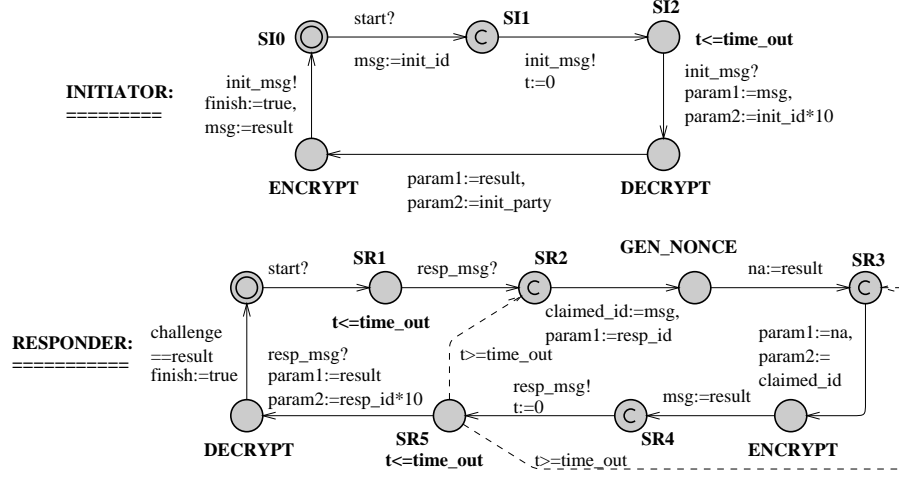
INITIATOR:
=========

SI0

start?

msg:=init_id

SI1

C

init_msg!
t:=0

SI2

t<=time_out

init_msg?
param1:=msg,
param2:=init_id*10

init_msg!
finish:=true,
msg:=result

ENCRYPT

param1:=result,
param2:=init_party

DECRYPT

RESPONDER:
===========

start?

SR1

t<=time_out

resp_msg?

SR2

C

claimed_id:=msg,
param1:=resp_id

GEN_NONCE

na:=result

SR3

C

param1:=na,
param2:=
claimed_id

challenge
==result
finish:=true

resp_msg?
param1:=result
param2:=resp_id*10

t>=time_out

resp_msg!
t:=0

msg:=result

DECRYPT

SR5
t<=time_out

C

SR4

ENCRYPT

t>=time_out